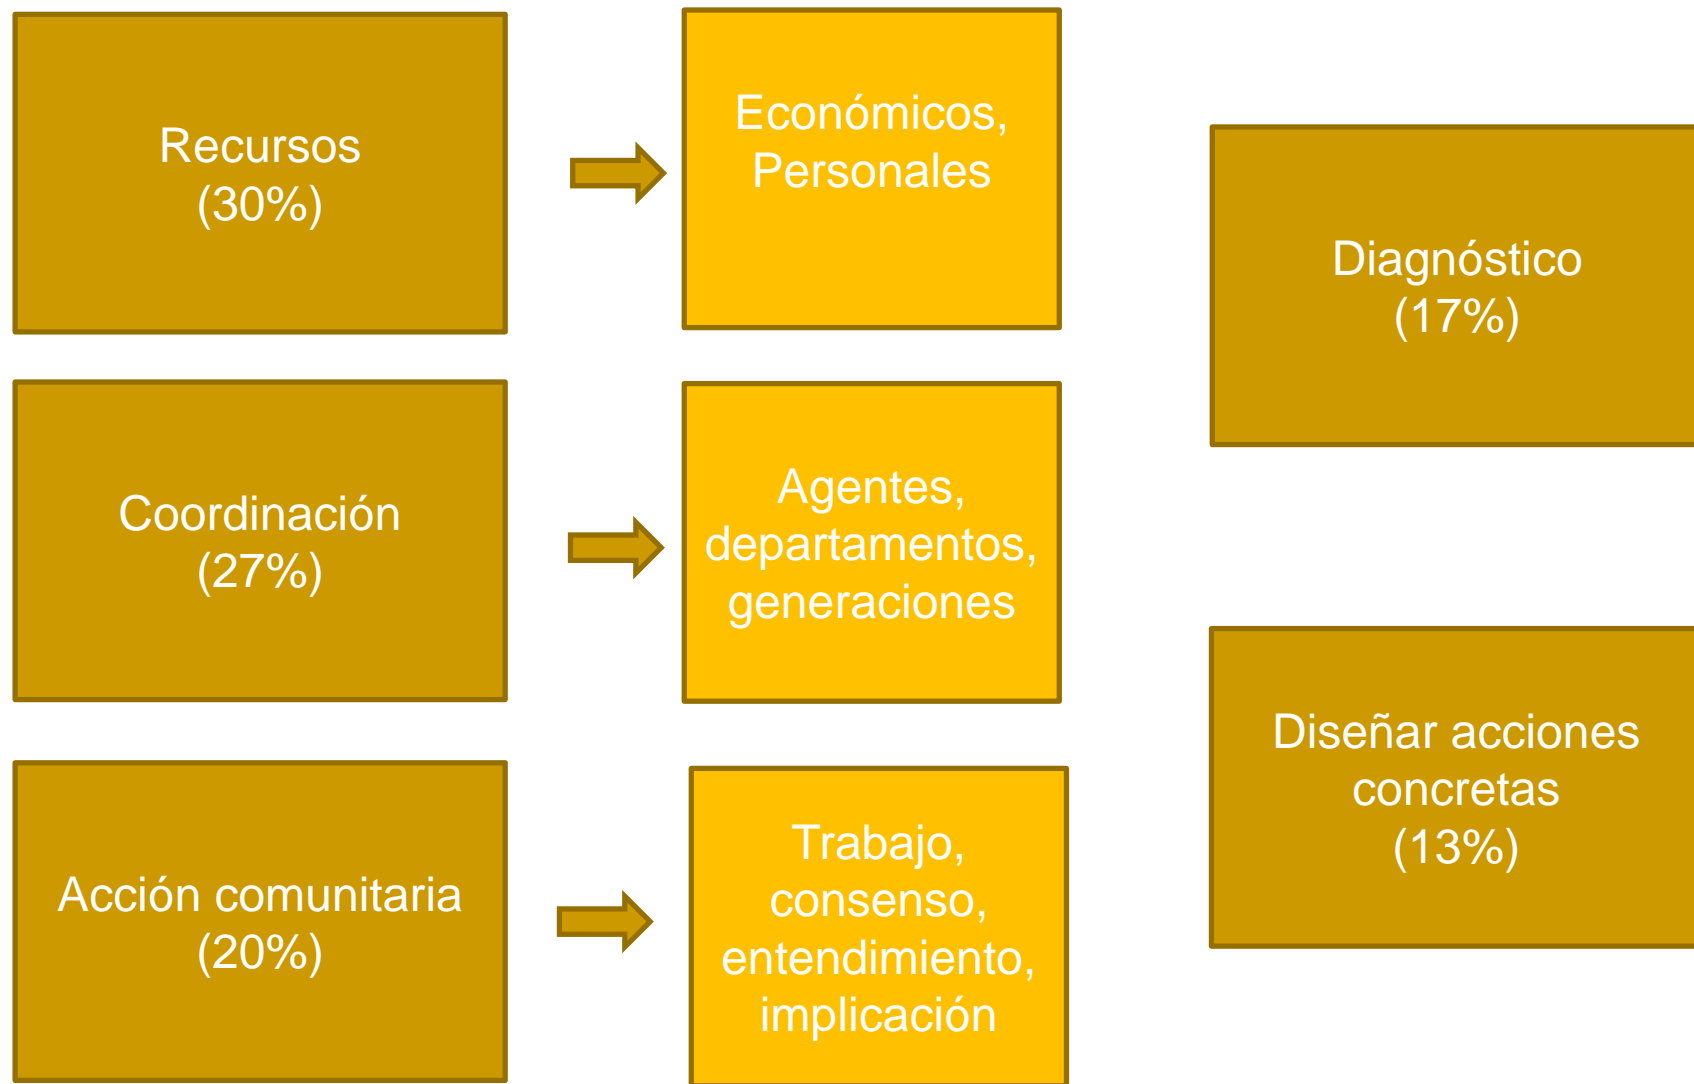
Recursos
(30%)

Económicos,
Personales

Diagnóstico
(17%)

Coordinación
(27%)

Agentes,
departamentos,
generaciones

Diseñar acciones
concretas
(13%)

Acción comunitaria
(20%)

Trabajo,
consenso,
entendimiento,
implicación